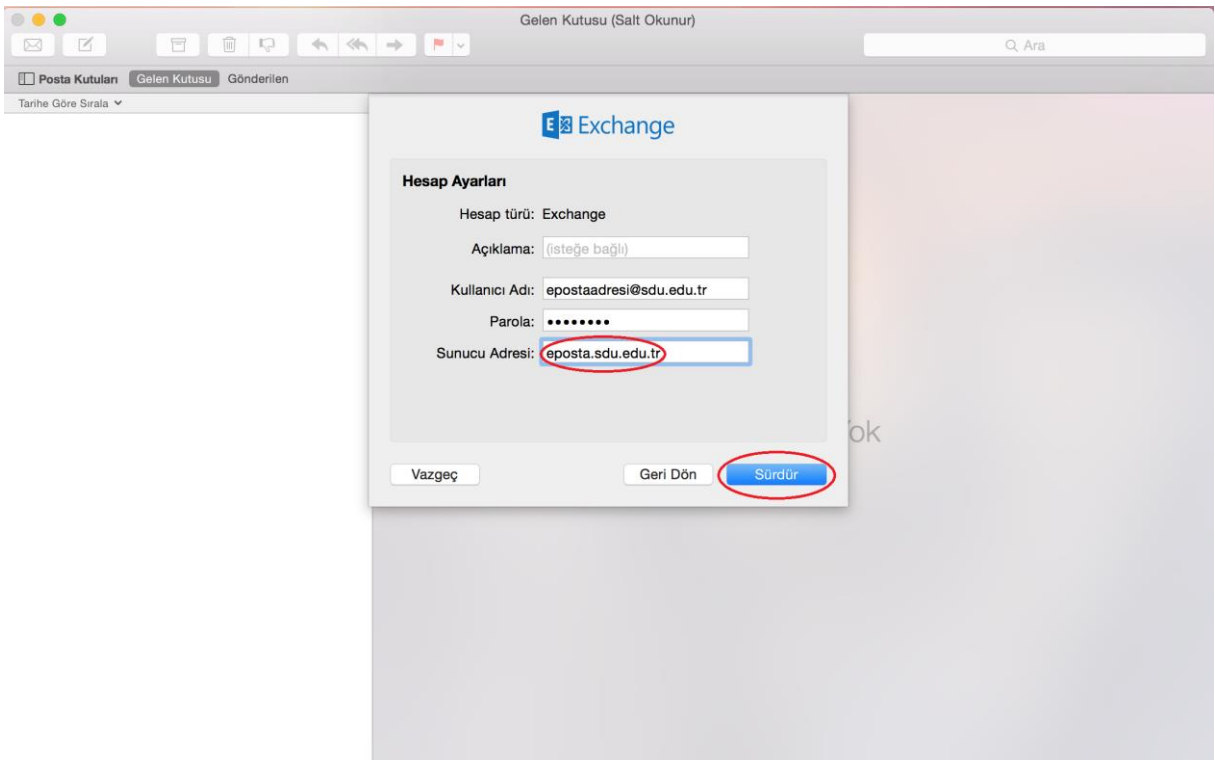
Gelen Kutusu (Salt Okunur)

Ara

Posta Kutuları Gelen Kutusu Gönderilen

Tarihe Göre Sırala

Exchange

Hesap Ayarları

Hesap türü: Exchange

Açıklama: (isteğe bağlı)

Kullanıcı Adı: epostaadresi@sdu.edu.tr

Parola: ••••••••

Sunucu Adresi: eposta.sdu.edu.tr

ok

Vazgeç

Geri Dön

Sürdür